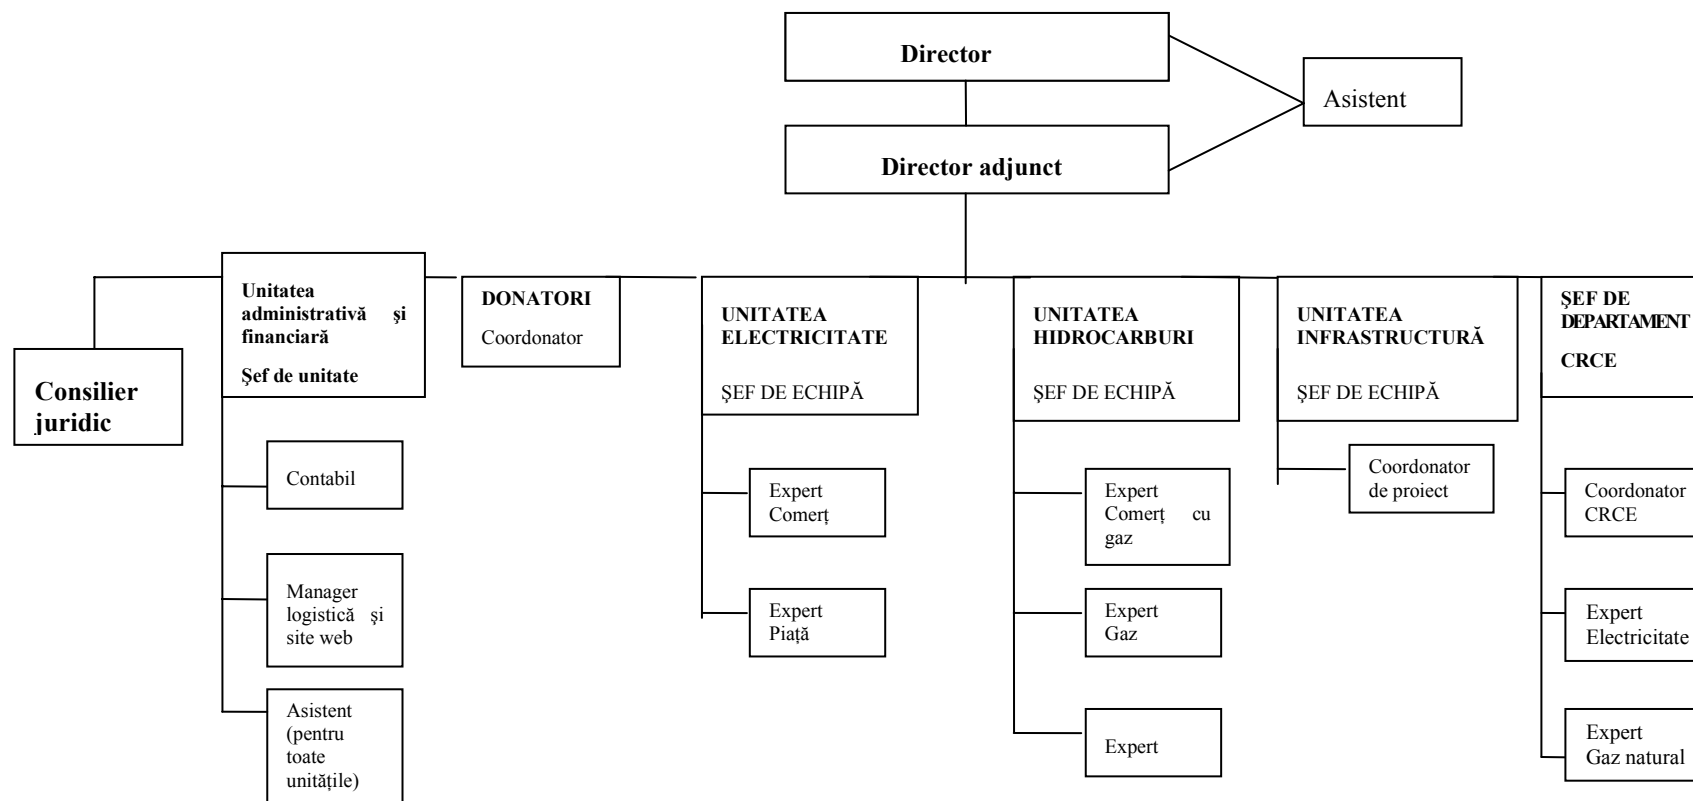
Director

Asistent

Director adjunct

Consilier juridic

Unitatea administrativă și financiară

Şef de unitate

Contabil

Manager logistică și site web

Asistent (pentru toate unităţile)

DONATORI

Coordonator

UNITATEA ELECTRICITATE

ŞEF DE ECHIPĂ

Expert Comerţ

Expert Piaţă

UNITATEA HIDROCARBURI

ŞEF DE ECHIPĂ

Expert Comerţ cu gaz

Expert Gaz

Expert

UNITATEA INFRASTRUCTURĂ

ŞEF DE ECHIPĂ

Coordonator de proiect

ŞEF DE DEPARTAMENT

CRCE

Coordonator CRCE

Expert Electricitate

Expert Gaz natural